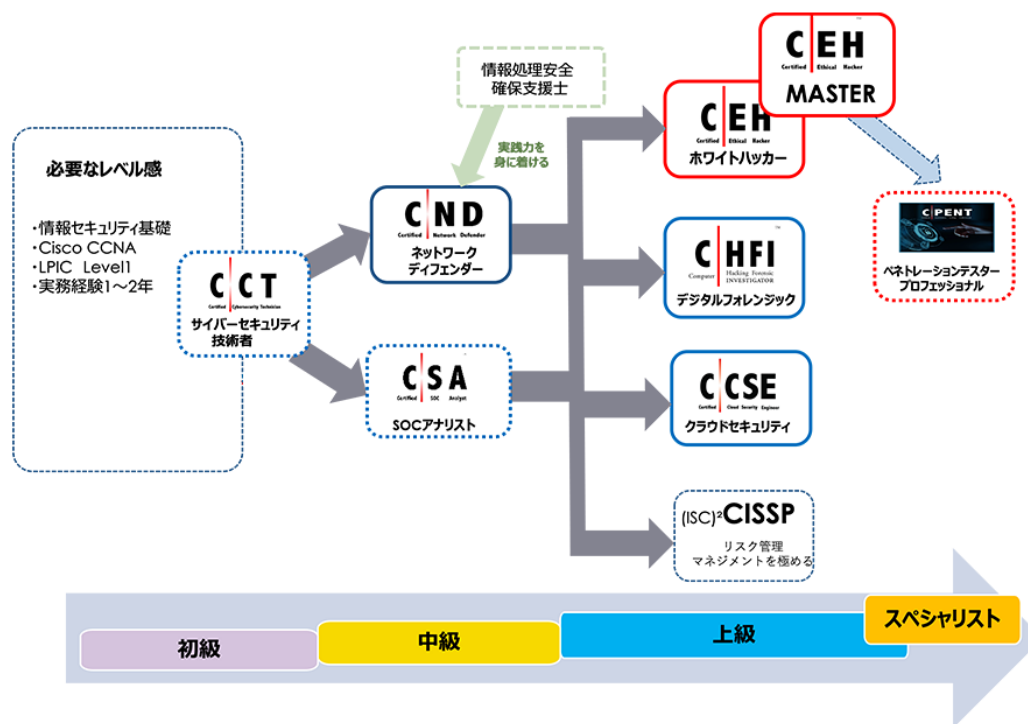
必要なレベル感

・情報セキュリティ基礎
・Cisco CCNA
・LPIC Level1
・実務経験1～2年

CCT
Certified Cybersecurity Technician
サイバーセキュリティ技術者

情報処理安全確保支援士

実践力を身に着ける

CND
Certified Network Defender
ネットワークディフェンダー

CSA
Certified SOC Analyst
SOCアナリスト

CEH
Certified Ethical Hacker
ホワイトハッカー

CEH
Certified Ethical Hacker
MASTER

CHFI
Computer Hacking Forensic Investigator
デジタルフォレンジック

CCSE
Certified Cloud Security Engineer
クラウドセキュリティ

(ISC)²CISSP
リスク管理
マネジメントを極める

CPENT
ペネトレーションテスタープロフェッショナル

初級

中級

上級

スペシャリスト